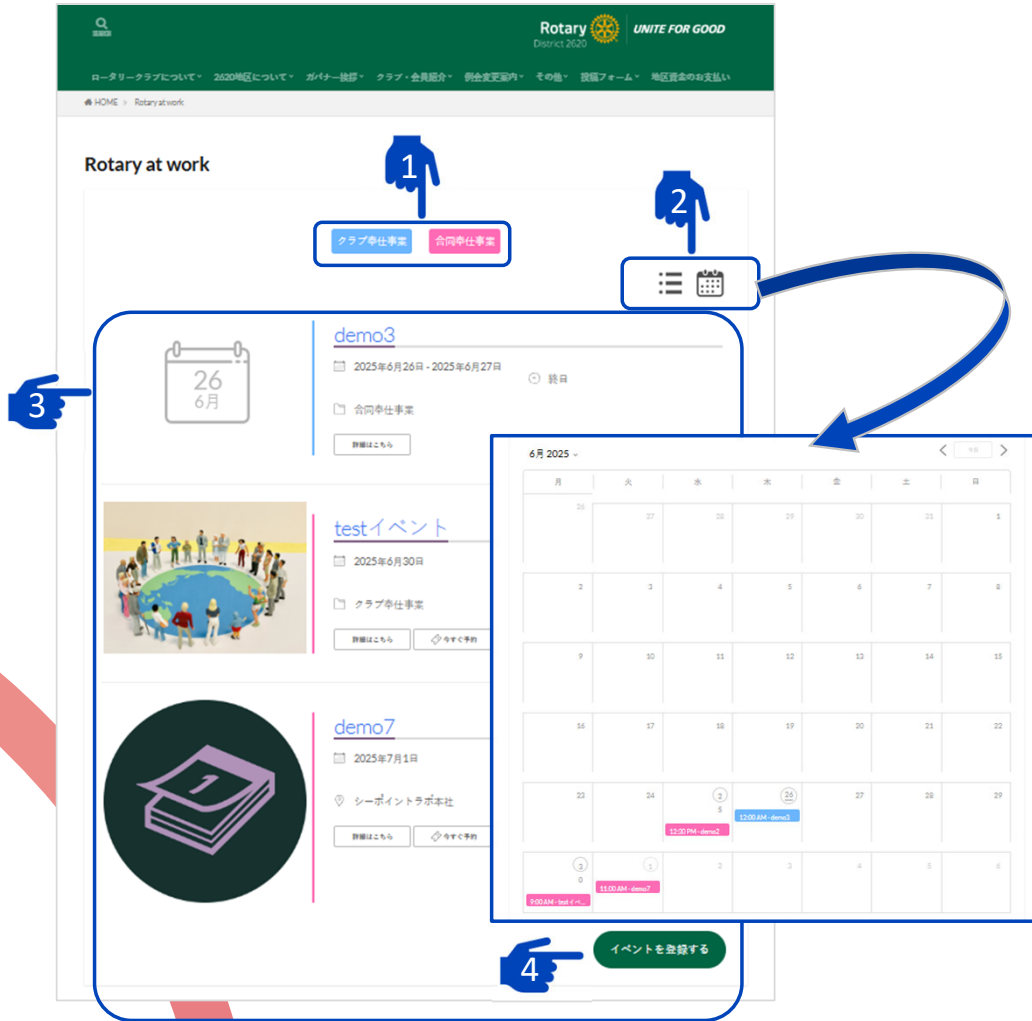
SEARCH

Rotary District 2620 | UNITE FOR GOOD

ロータリークラブについて ▾ 2620地区について ▾ ガバナー挨拶 ▾ クラブ・会員紹介 ▾ 例会変更案内 ▾ その他 ▾ 投稿フォーム ▾ 地区資金のお支払い

HOME > Rotary at work

Rotary at work

1

クラブ奉仕事業 合同奉仕事業

2

3

26
6月

demo3
2025年6月26日 - 2025年6月27日
終日
合同奉仕事業
詳細はこちら

testイベント
2025年6月30日
クラブ奉仕事業
詳細はこちら 今すぐ予約

1

demo7
2025年7月1日
シーポイントラボ本社
詳細はこちら 今すぐ予約

6月 2025 ⌄ 今日

| 月 | 火 | 水 | 木 | 金 | 土 | 日 |
|---|---|---|---|---|---|---|
| 26 | 27 | 28 | 29 | 30 | 31 | 1 |
| 2 | 3 | 4 | 5 | 6 | 7 | 8 |
| 9 | 10 | 11 | 12 | 13 | 14 | 15 |
| 16 | 17 | 18 | 19 | 20 | 21 | 22 |
| 23 | 24 | 25 12:30 PM - demo2 | 26 12:00 AM - demo3 | 27 | 28 | 29 |
| 30 9:00 AM - testイベ... | 1 11:00 AM - demo7 | 2 | 3 | 4 | 5 | 6 |

4

イベントを登録する